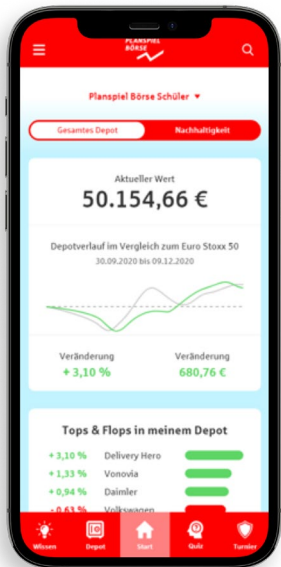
PLANSPIEL BÖRSE

Planspiel Börse Schüler ▼

Gesamtes Depot | Nachhaltigkeit

Aktueller Wert
50.154,66 €

Depotverlauf im Vergleich zum Euro Stoxx 50
30.09.2020 bis 09.12.2020

Veränderung
+ 3,10 %

Veränderung
680,76 €

Tops & Flops in meinem Depot

| | |
|---|---|
| + 3,10 % | Delivery Hero |
| + 1,33 % | Vonovia |
| + 0,94 % | Daimler |
| - 0,63 % | Volkswagen |

Wissen | Depot | Start | Quiz | Turnier